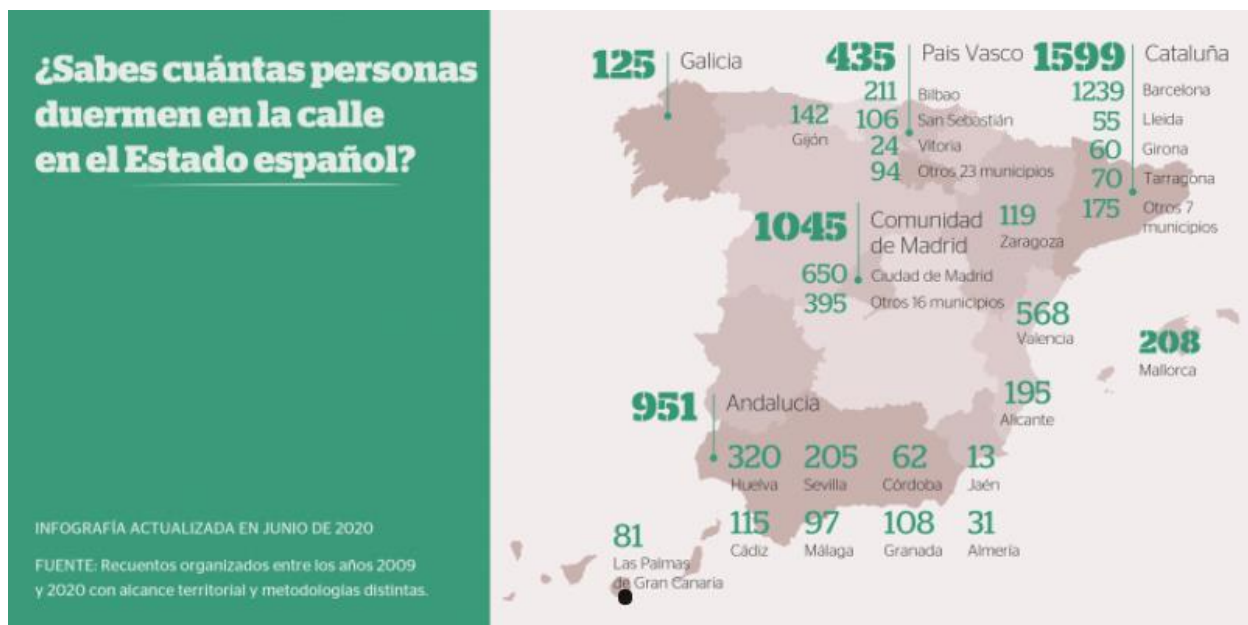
¿Sabes cuántas personas duermen en la calle en el Estado español?

INFOGRAFÍA ACTUALIZADA EN JUNIO DE 2020

FUENTE: Recuentos organizados entre los años 2009 y 2020 con alcance territorial y metodologías distintas.

125 Galicia

142 Gijón

435 Pais Vasco
211 Bilbao
106 San Sebastián
24 Vitoria
94 Otros 23 municipios

1599 Cataluña
1239 Barcelona
55 Lleida
60 Girona
70 Tarragona
175 Otros 7 municipios

1045 Comunidad de Madrid
650 Ciudad de Madrid
395 Otros 16 municipios

119 Zaragoza

568 Valencia

208 Mallorca

195 Alicante

951 Andalucia
320 Huelva
205 Sevilla
62 Córdoba
13 Jaén
115 Cádiz
97 Málaga
108 Granada
31 Almeria

81 Las Palmas de Gran Canaria